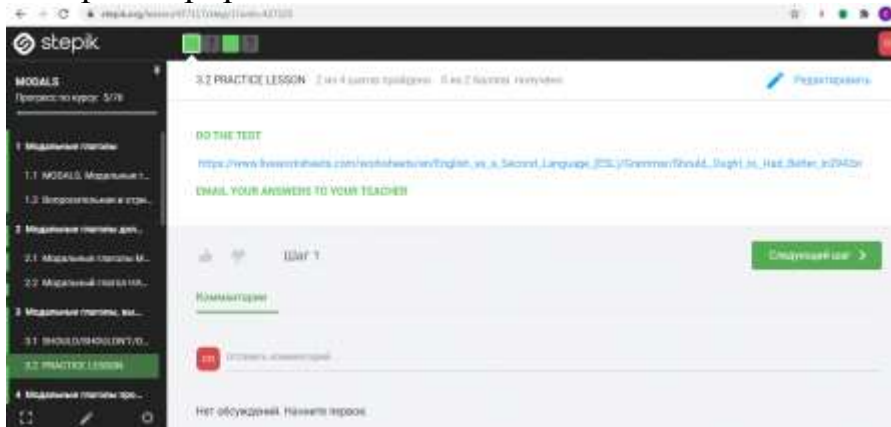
stepik

MODALS
Прогресс по курсу: 5/76

1 Модальные глаголы
1.1 MODALS. Модальные г...
1.2 Вопросительные и отри...
2 Модальные глаголы дол...
2.1 Модальные глаголы M...
2.2 Модальный глагол HA...
3 Модальные глаголы, вы...
3.1 SHOULD/SHOULDN'T/O...
3.2 PRACTICE LESSON
4 Модальные глаголы про...

3.2 PRACTICE LESSON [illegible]

Редактировать

DO THE TEST

https://www.liveworksheets.com/worksheets/en/English_as_a_Second_Language_(ESL)/Grammar/Should_Ought_to_Had_Better_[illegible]

EMAIL YOUR ANSWERS TO YOUR TEACHER

Шаг 1

Следующий шаг >

Комментарии

Оставить комментарий

Нет обсуждений. Начните первое.